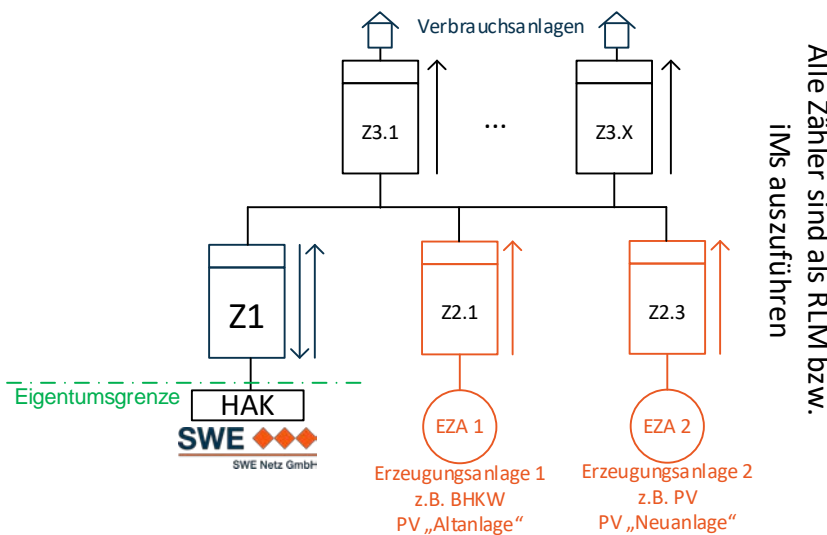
Verbrauchsanlagen

Z3.1

...

Z3.X

Z1

Z2.1

Z2.3

Eigentumsgrenze

HAK

SWE

SWE Netz GmbH

EZA 1

EZA 2

Erzeugungsanlage 1
z.B. BHKW
PV „Altanlage“

Erzeugungsanlage 2
z.B. PV
PV „Neuanlage“

Alle Zähler sind als RLM bzw. iMs auszuführen